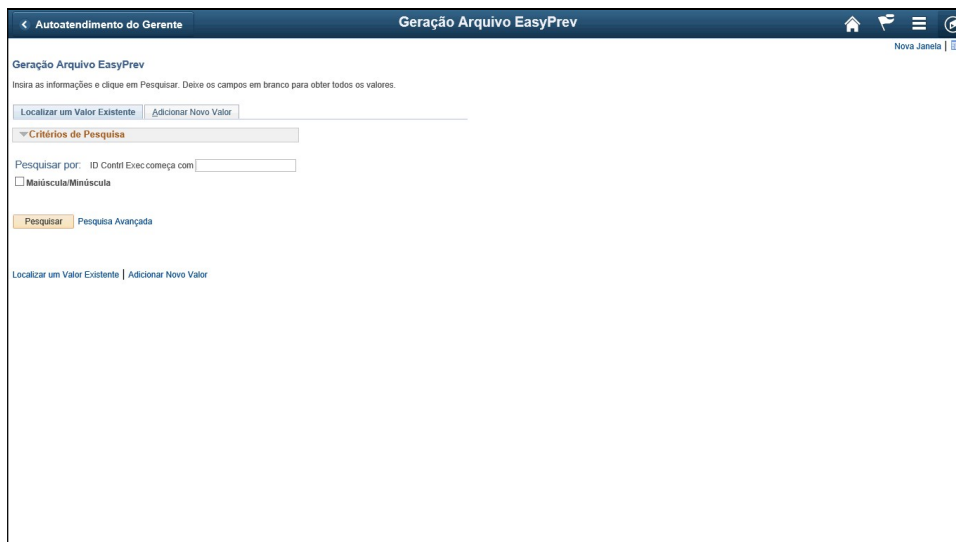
< Autoatendimento do Gerente

Geração Arquivo EasyPrev

Nova Janela |

Geração Arquivo EasyPrev

Insira as informações e clique em Pesquisar. Deixe os campos em branco para obter todos os valores.

Localizar um Valor Existente | Adicionar Novo Valor

Critérios de Pesquisa

Pesquisar por: ID Contrl Exec começa com

Maiúscula/Minúscula

Pesquisar Pesquisa Avançada

Localizar um Valor Existente | Adicionar Novo Valor